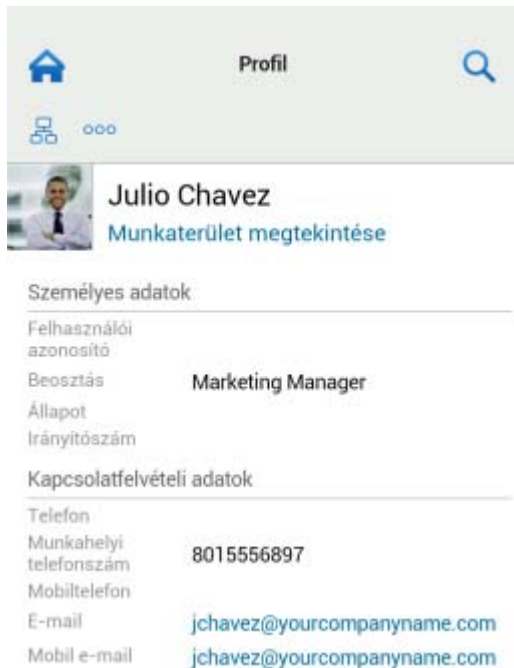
Profil

ooo

Julio Chavez
Munkaterület megtekintése

Személyes adatok

| | |
|---|---|
| Felhasználói azonosító | |
| Beosztás | Marketing Manager |
| Állapot | |
| Irányítószám | |

Kapcsolatfelvételi adatok

| | |
|---|---|
| Telefon | |
| Munkahelyi telefonszám | 8015556897 |
| Mobiltelefon | |
| E-mail | jchavez@yourcompanyname.com |
| Mobil e-mail | jchavez@yourcompanyname.com |